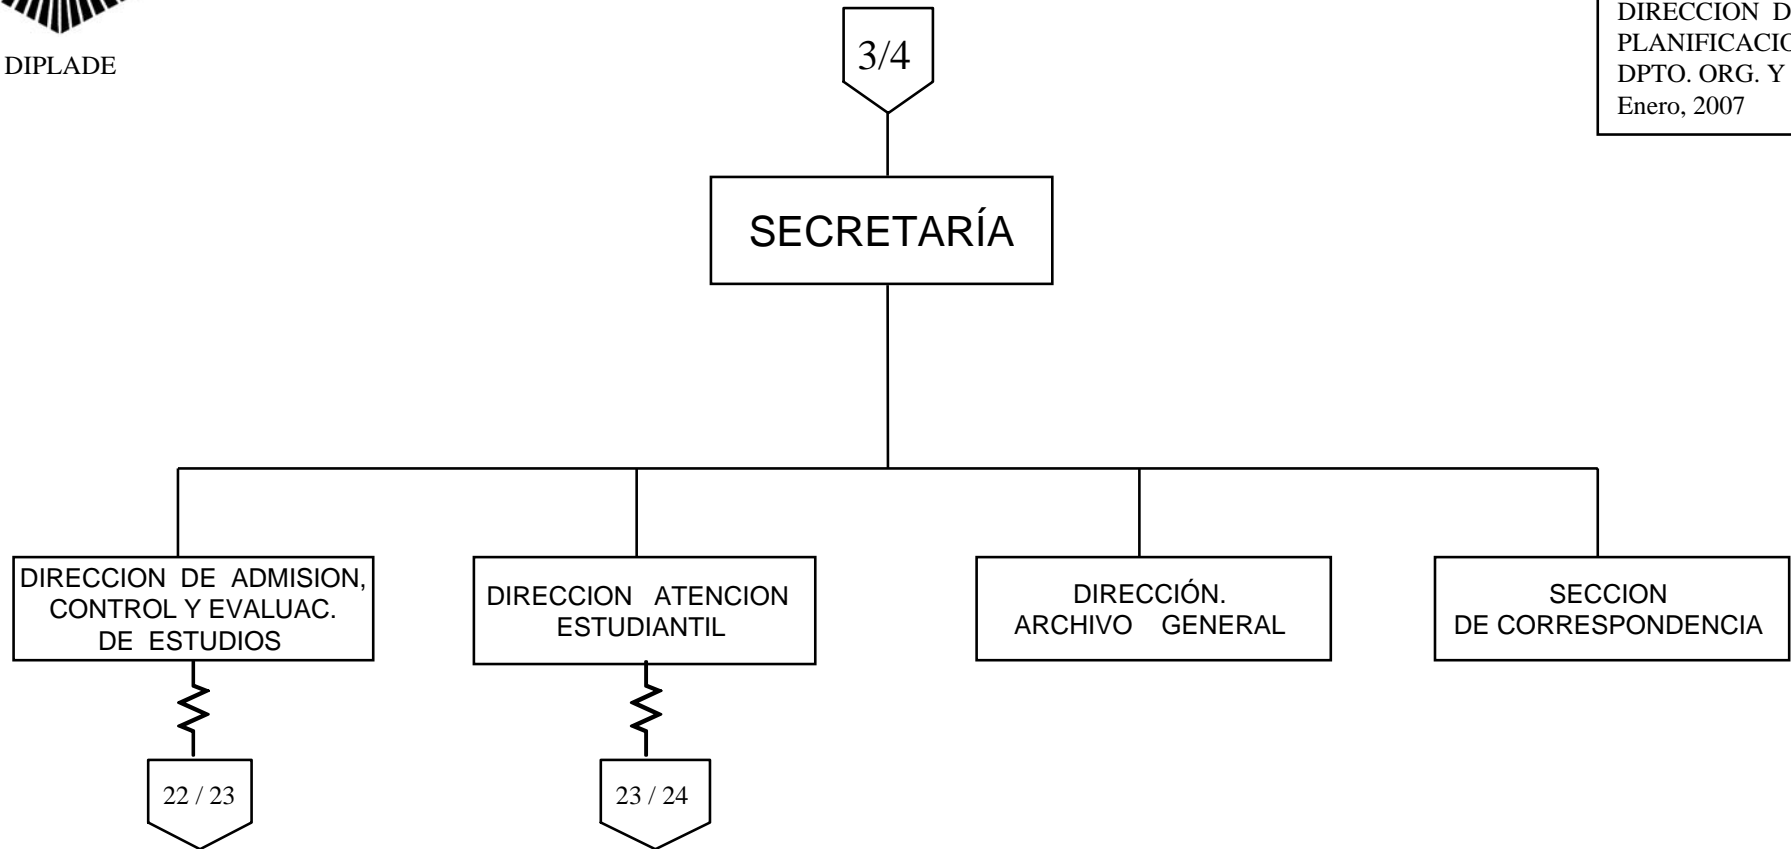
DIPLADE

3/4

DIRECCION D
PLANIFICACIO
DPTO. ORG. Y
Enero, 2007

SECRETARÍA

DIRECCION DE ADMISION, CONTROL Y EVALUAC. DE ESTUDIOS

DIRECCION ATENCION ESTUDIANTIL

DIRECCIÓN. ARCHIVO GENERAL

SECCION DE CORRESPONDENCIA

22 / 23

23 / 24